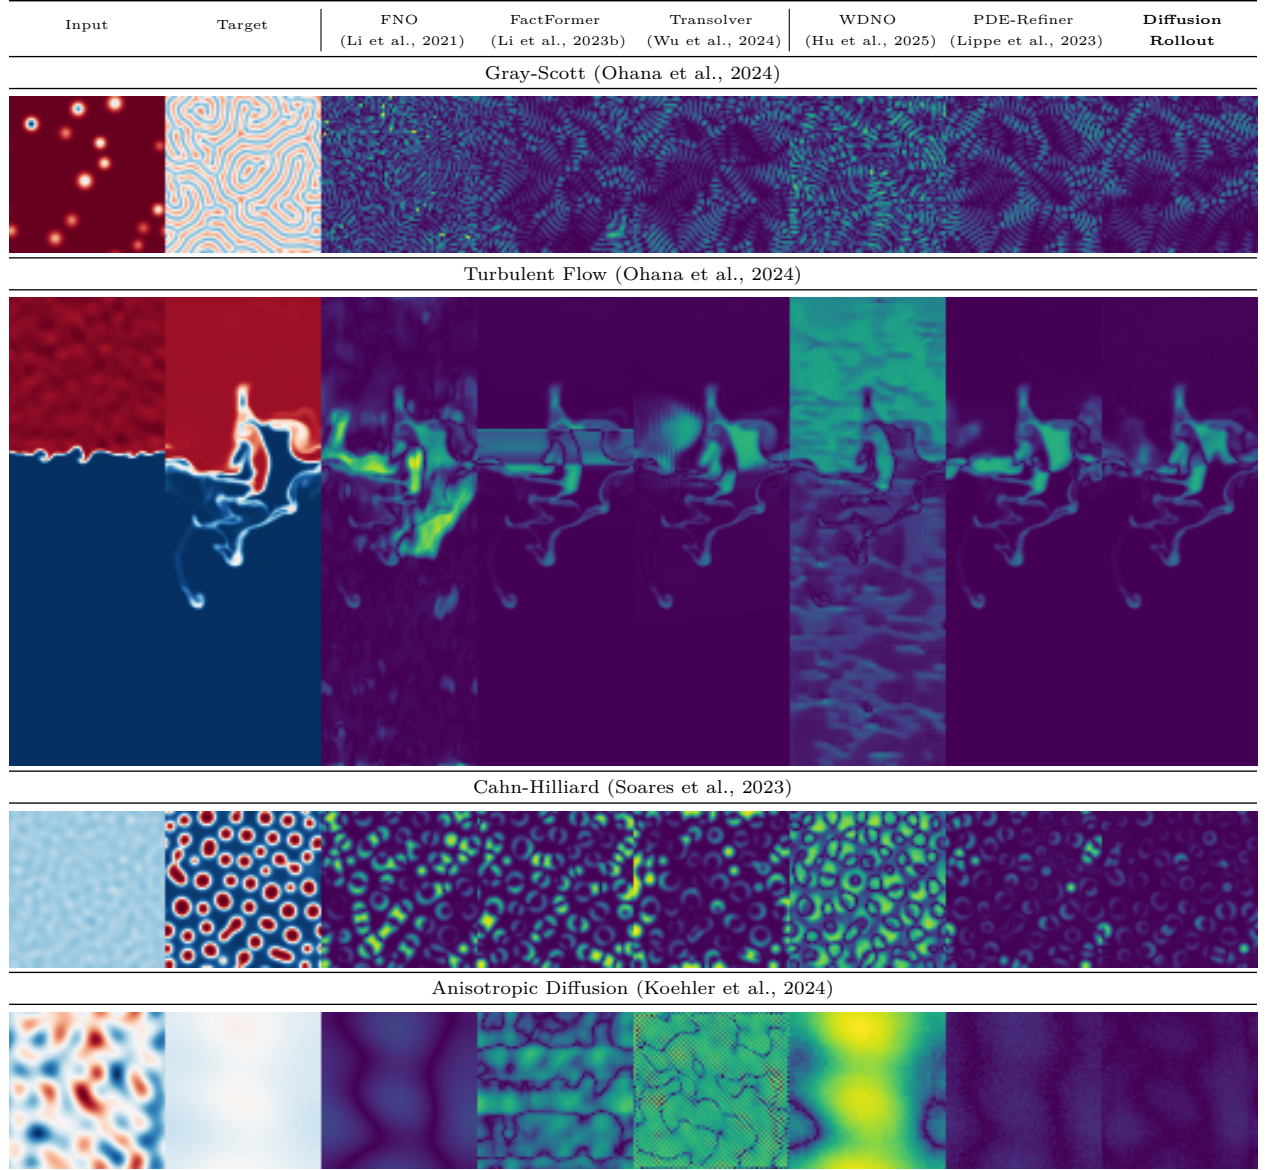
| Input | Target | FNO (Li et al., 2021) | FactFormer (Li et al., 2023b) | Transolver (Wu et al., 2024) | WDNO (Hu et al., 2025) | PDE-Refiner (Lippe et al., 2023) | **Diffusion Rollout** |
|---|---|---|---|---|---|---|---|

Gray-Scott (Ohana et al., 2024)

Turbulent Flow (Ohana et al., 2024)

Cahn-Hilliard (Soares et al., 2023)

Anisotropic Diffusion (Koehler et al., 2024)